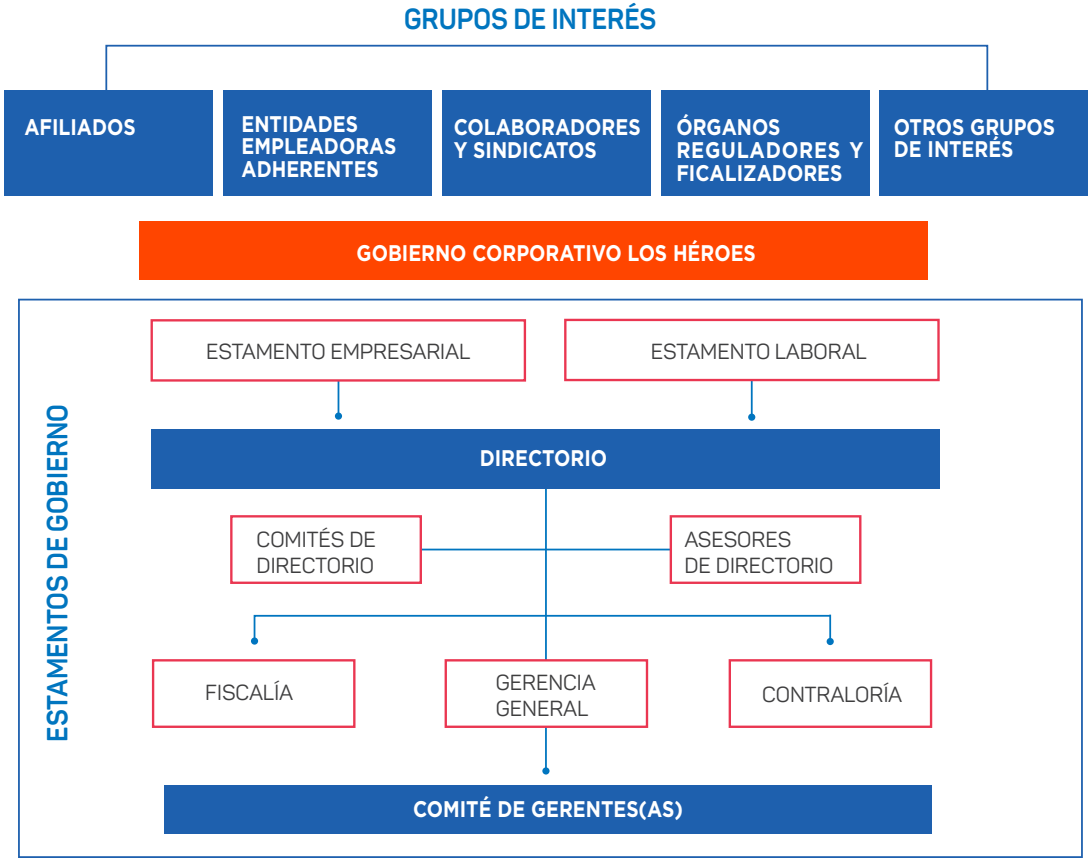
GRUPOS DE INTERÉS

AFILIADOS

ENTIDADES EMPLEADORAS ADHERENTES

COLABORADORES Y SINDICATOS

ÓRGANOS REGULADORES Y FICALIZADORES

OTROS GRUPOS DE INTERÉS

GOBIERNO CORPORATIVO LOS HÉROES

ESTAMENTOS DE GOBIERNO

ESTAMENTO EMPRESARIAL

ESTAMENTO LABORAL

DIRECTORIO

COMITÉS DE DIRECTORIO

ASESORES DE DIRECTORIO

FISCALÍA

GERENCIA GENERAL

CONTRALORÍA

COMITÉ DE GERENTES(AS)